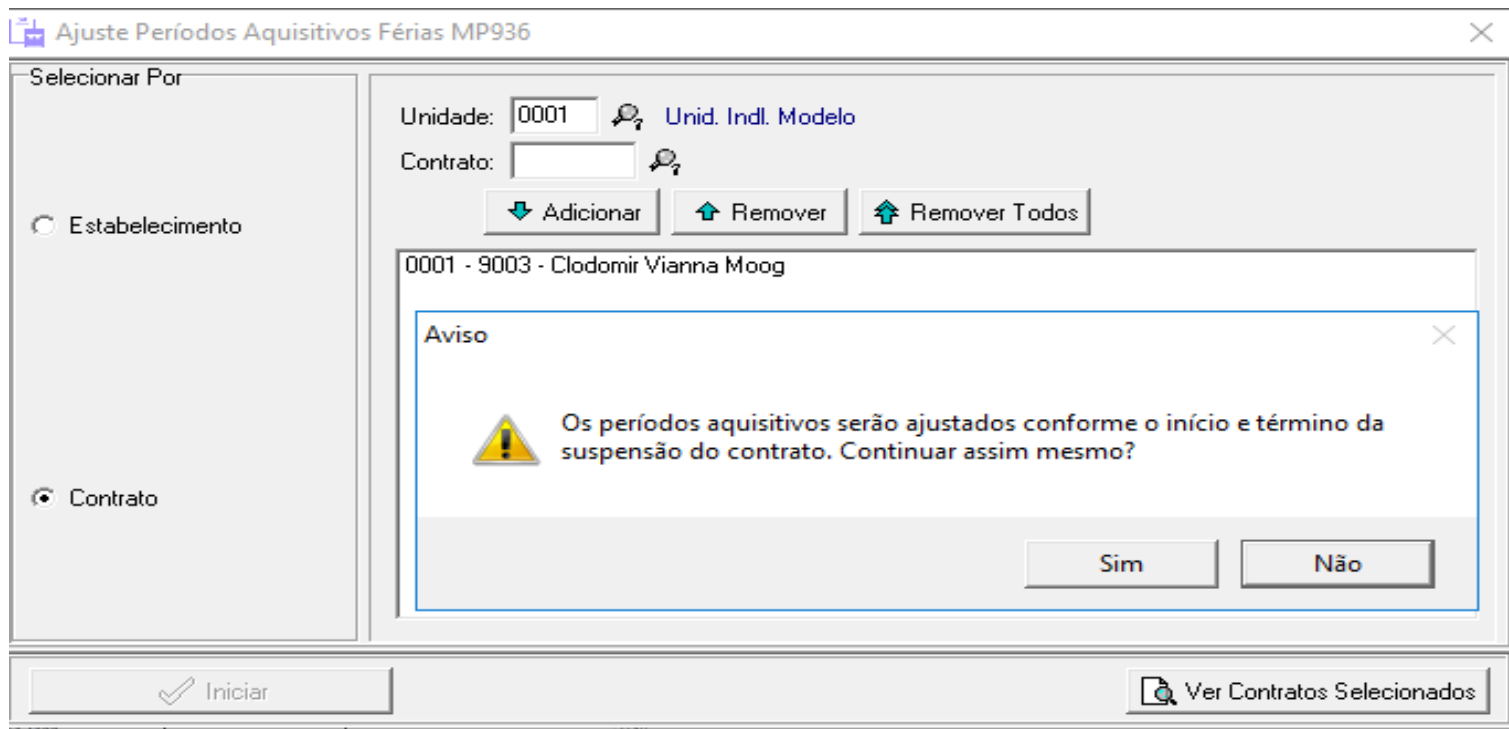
Ajuste Períodos Aquisitivos Férias MP936

Selecionar Por

Estabelecimento

Contrato

Unidade: 0001 Unid. Indl. Modelo

Contrato:

Adicionar Remover Remover Todos

0001 - 9003 - Clodomir Vianna Moog

Aviso

Os períodos aquisitivos serão ajustados conforme o início e término da suspensão do contrato. Continuar assim mesmo?

Sim Não

Iniciar

Ver Contratos Selecionados